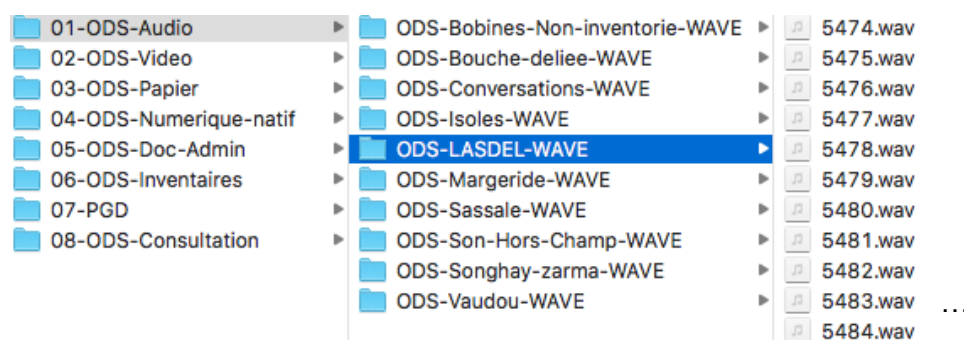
01-ODS-Audio
02-ODS-Video
03-ODS-Papier
04-ODS-Numerique-natif
05-ODS-Doc-Admin
06-ODS-Inventaires
07-PGD
08-ODS-Consultation

ODS-Bobines-Non-inventorie-WAVE
ODS-Bouche-deliee-WAVE
ODS-Conversations-WAVE
ODS-Isoles-WAVE
ODS-LASDEL-WAVE
ODS-Margeride-WAVE
ODS-Sassale-WAVE
ODS-Son-Hors-Champ-WAVE
ODS-Songhay-zarma-WAVE
ODS-Vaudou-WAVE

5474.wav
5475.wav
5476.wav
5477.wav
5478.wav
5479.wav
5480.wav
5481.wav
5482.wav
5483.wav
5484.wav

...